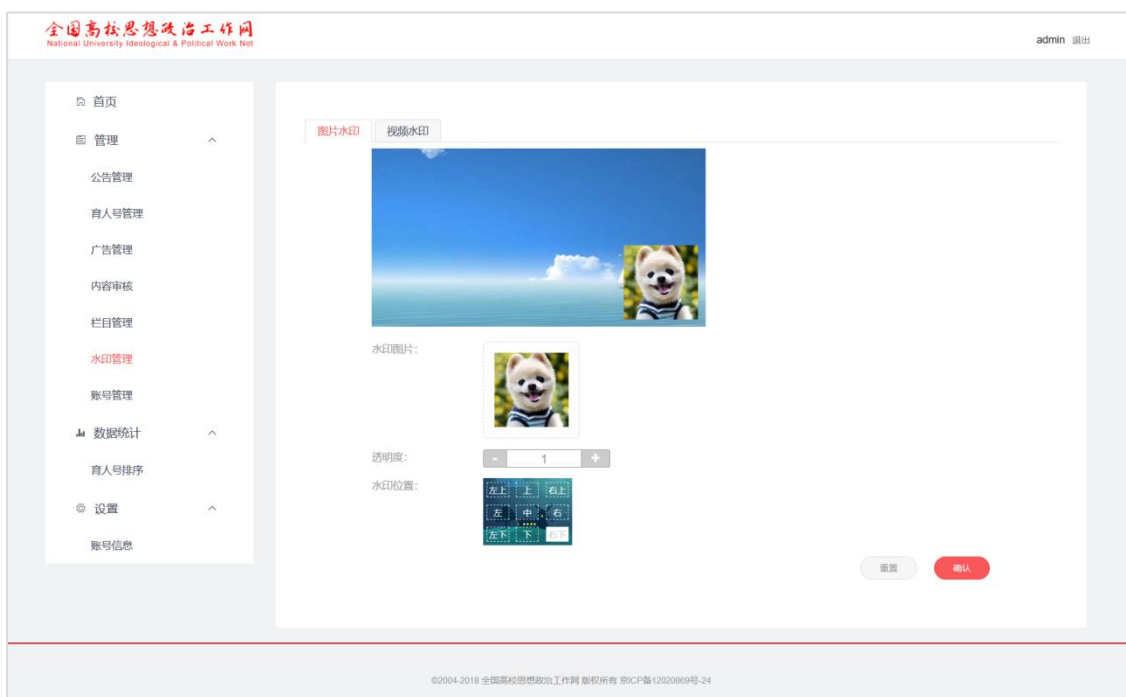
全国高校思想政治工作网
National University Ideological & Political Work Net

admin 退出

首页
管理
公告管理
育人号管理
广告管理
内容审核
栏目管理
水印管理
账号管理
数据统计
育人号排序
设置
账号信息

图片水印 视频水印

水印图片:

透明度: - 1 +

水印位置:
左上 上 右上
左 中 右
左下 下 右下

重置 确认

©2004-2018 全国高校思想政治工作网 版权所有 京ICP备12020869号-24